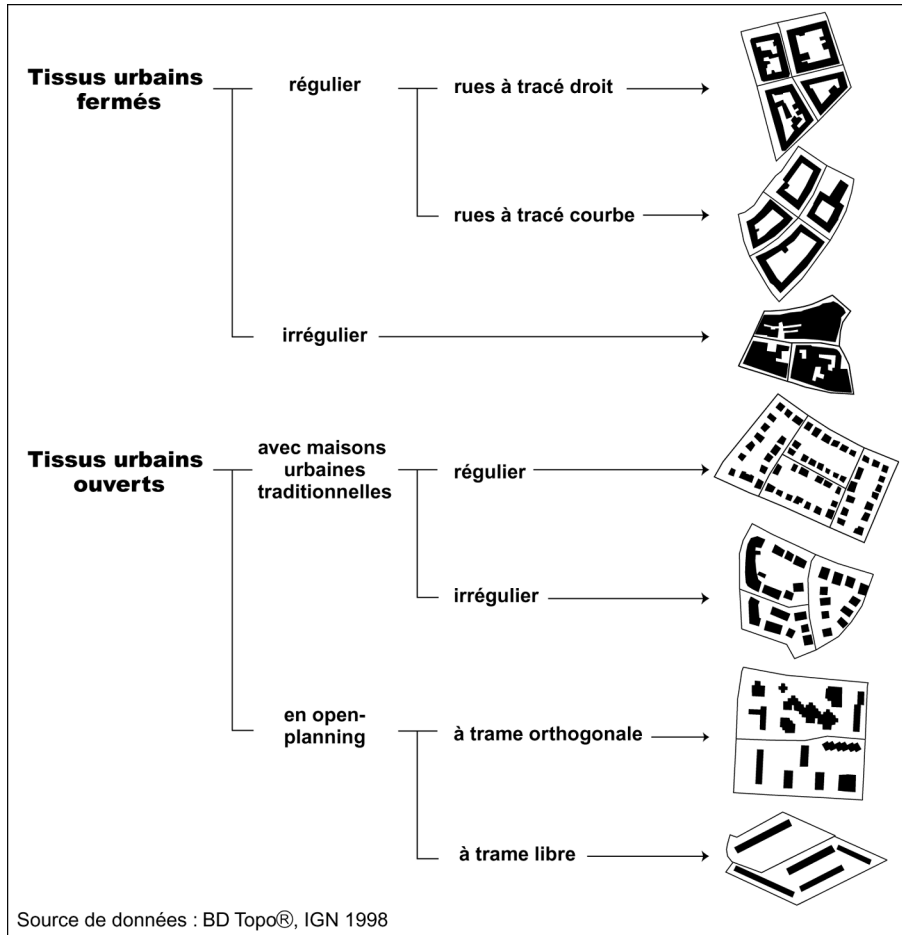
Tissus urbains fermés

régulier

rues à tracé droit

rues à tracé courbe

irrégulier

Tissus urbains ouverts

avec maisons urbaines traditionnelles

régulier

irrégulier

en open-planning

à trame orthogonale

à trame libre

Source de données : BD Topo®, IGN 1998